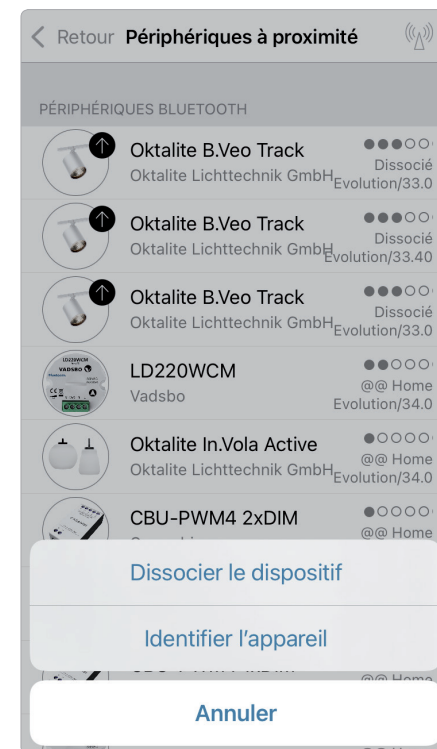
Retour Périphériques à proximité

PÉRIPHÉRIQUES BLUETOOTH

Oktalite B.Veo Track
Oktalite Lichttechnik GmbH
Dissocié
Evolution/33.0

Oktalite B.Veo Track
Oktalite Lichttechnik GmbH
Dissocié
Evolution/33.40

Oktalite B.Veo Track
Oktalite Lichttechnik GmbH
Dissocié
Evolution/33.0

LD220WCM
VADSBO
LD220WCM
Vadsbo
@@ Home
Evolution/34.0

Oktalite In.Vola Active
Oktalite Lichttechnik GmbH
@@ Home
Evolution/34.0

CBU-PWM4 2xDIM
@@ Home

Dissocier le dispositif

Identifier l'appareil

@@ Home

Annuler